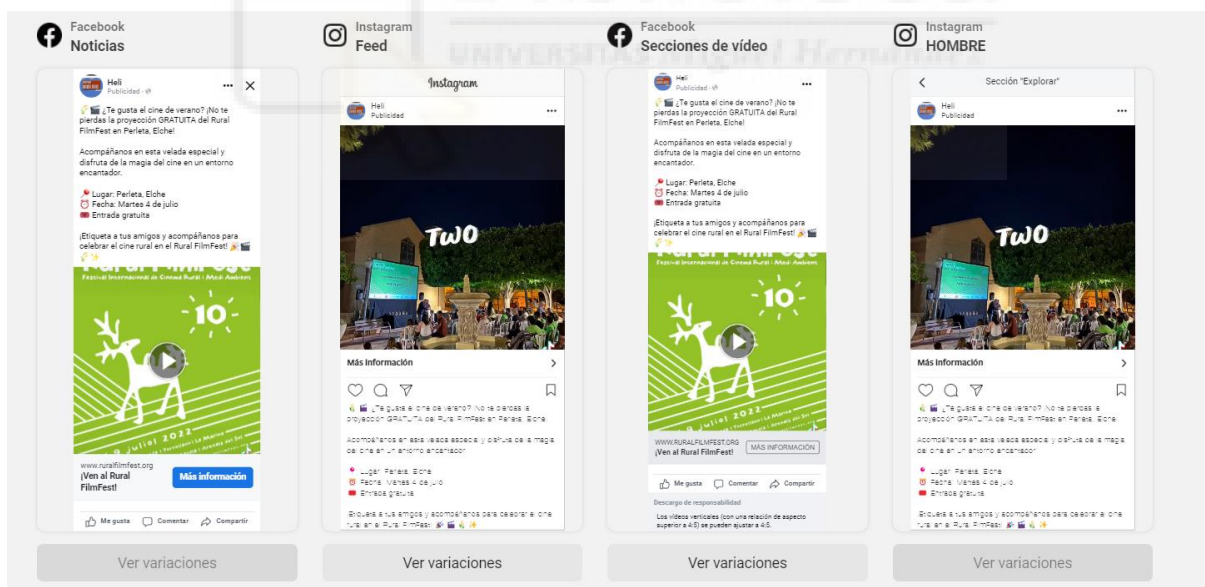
Facebook
Noticias

Heli
Publicidad

¿Te gusta el cine de verano? ¡No te pierdas la proyección GRATUITA del Rural FilmFest en Perleta, Elche!

Acompáñanos en esta velada especial y disfruta de la magia del cine en un entorno encantador.

Lugar: Perleta, Elche
Fecha: Martes 4 de julio
Entrada gratuita

¡Etiqueta a tus amigos y acompáñanos para celebrar el cine rural en el Rural FilmFest!

Festival Internacional de Cinema Rural i Medi Ambient
10
9 juliol 2022

www.ruralfilmfest.org
¡Ven al Rural FilmFest!
Más información

Me gusta Comentar Compartir

Ver variaciones

Instagram
Feed

Instagram
Heli
Publicidad

TWO

Más información

¿Te gusta el cine de verano? ¡No te pierdas la proyección GRATUITA del Rural FilmFest en Perleta, Elche!

Acompáñanos en esta velada especial y disfruta de la magia del cine en un entorno encantador.

Lugar: Perleta, Elche
Fecha: Martes 4 de julio
Entrada gratuita

¡Etiqueta a tus amigos y acompáñanos para celebrar el cine rural en el Rural FilmFest!

Ver variaciones

Facebook
Secciones de vídeo

Heli
Publicidad

¿Te gusta el cine de verano? ¡No te pierdas la proyección GRATUITA del Rural FilmFest en Perleta, Elche!

Acompáñanos en esta velada especial y disfruta de la magia del cine en un entorno encantador.

Lugar: Perleta, Elche
Fecha: Martes 4 de julio
Entrada gratuita

¡Etiqueta a tus amigos y acompáñanos para celebrar el cine rural en el Rural FilmFest!

10
9 juliol 2022

WWW.RURALFILMFEST.ORG
¡Ven al Rural FilmFest!
MÁS INFORMACIÓN

Me gusta Comentar Compartir

Descargo de responsabilidad
Los vídeos verticales (con una relación de aspecto superior a 4:5) se pueden ajustar a 4:5.

Ver variaciones

Instagram
HOMBRE

Sección "Explorar"
Heli
Publicidad

TWO

Más información

¿Te gusta el cine de verano? ¡No te pierdas la proyección GRATUITA del Rural FilmFest en Perleta, Elche!

Acompáñanos en esta velada especial y disfruta de la magia del cine en un entorno encantador.

Lugar: Perleta, Elche
Fecha: Martes 4 de julio
Entrada gratuita

¡Etiqueta a tus amigos y acompáñanos para celebrar el cine rural en el Rural FilmFest!

Ver variaciones